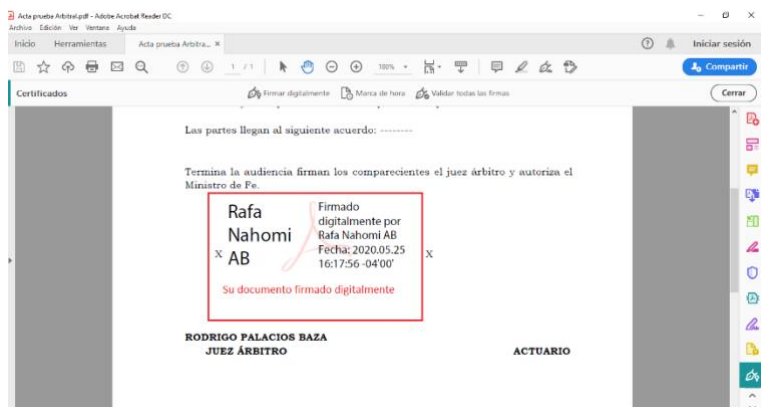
Acta prueba Arbitral.pdf - Adobe Acrobat Reader DC
Archivo Edición Ver Ventana Ayuda
Inicio Herramientas Acta prueba Arbitra... ×
Iniciar sesión
1 / 1
100%
Compartir
Certificados
Firmar digitalmente Marca de hora Validar todas las firmas
Cerrar

Las partes llegan al siguiente acuerdo: --------

Termina la audiencia firman los comparecientes el juez árbitro y autoriza el Ministro de Fe.

X Rafa Nahomi AB
Firmado digitalmente por Rafa Nahomi AB Fecha: 2020.05.25 16:17:56 -04'00' X

Su documento firmado digitalmente

RODRIGO PALACIOS BAZA
JUEZ ÁRBITRO ACTUARIO